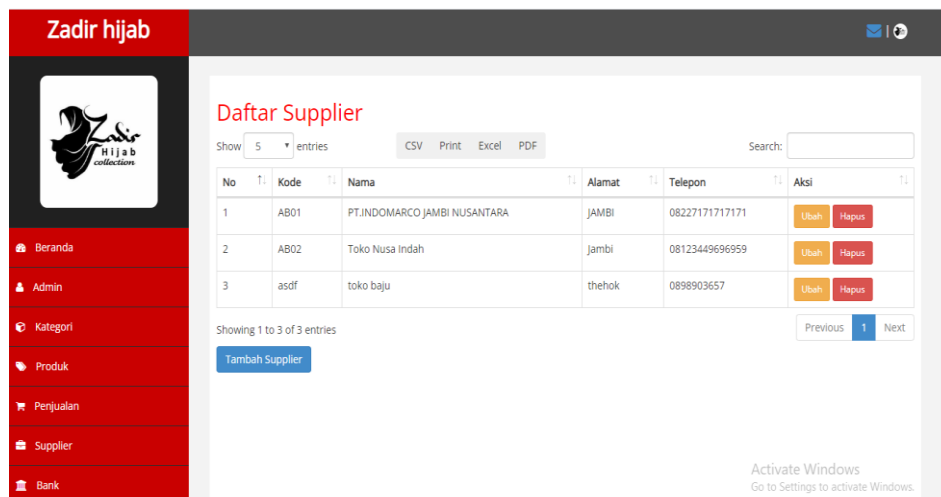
Zadir hijab

Zadir Hijab collection

Beranda
Admin
Kategori
Produk
Penjualan
Supplier
Bank

Daftar Supplier

Show 5 entries

CSV Print Excel PDF

Search:

| No | Kode | Nama | Alamat | Telepon | Aksi |
|---|---|---|---|---|---|
| 1 | AB01 | PT.INDOMARCO JAMBI NUSANTARA | JAMBI | 08227171717171 | Ubah Hapus |
| 2 | AB02 | Toko Nusa Indah | Jambi | 08123449696959 | Ubah Hapus |
| 3 | asdf | toko baju | thehok | 0898903657 | Ubah Hapus |

Showing 1 to 3 of 3 entries

Previous 1 Next

Tambah Supplier

Activate Windows
Go to Settings to activate Windows.